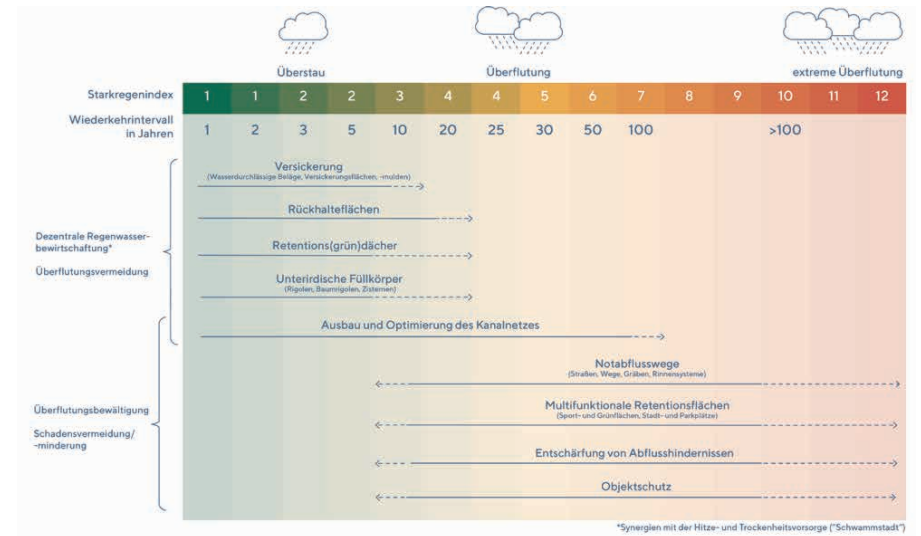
Überstau

Überflutung

extreme Überflutung

| Starkregenindex | 1 | 1 | 2 | 2 | 3 | 4 | 4 | 5 | 6 | 7 | 8 | 9 | 10 | 11 | 12 |
|---|---|---|---|---|---|---|---|---|---|---|---|---|---|---|---|
| Wiederkehrintervall in Jahren | 1 | 2 | 3 | 5 | 10 | 20 | 25 | 30 | 50 | 100 | | | >100 | | |

Dezentrale Regenwasserbewirtschaftung*

Überflutungsvermeidung

Versickerung
(Wasserdurchlässige Beläge, Versickerungsflächen, -mulden)

Rückhalteflächen

Retentions(grün)dächer

Unterirdische Füllkörper
(Rigolen, Baumrigolen, Zisternen)

Ausbau und Optimierung des Kanalnetzes

Überflutungsbewältigung

Schadensvermeidung/ -minderung

Notabflusswege
(Straßen, Wege, Gräben, Rinnensysteme)

Multifunktionale Retentionsflächen
(Sport- und Grünflächen, Stadt- und Parkplätze)

Entschärfung von Abflusshindernissen

Objektschutz

*Synergien mit der Hitze- und Trockenheitsvorsorge ("Schwammstadt")